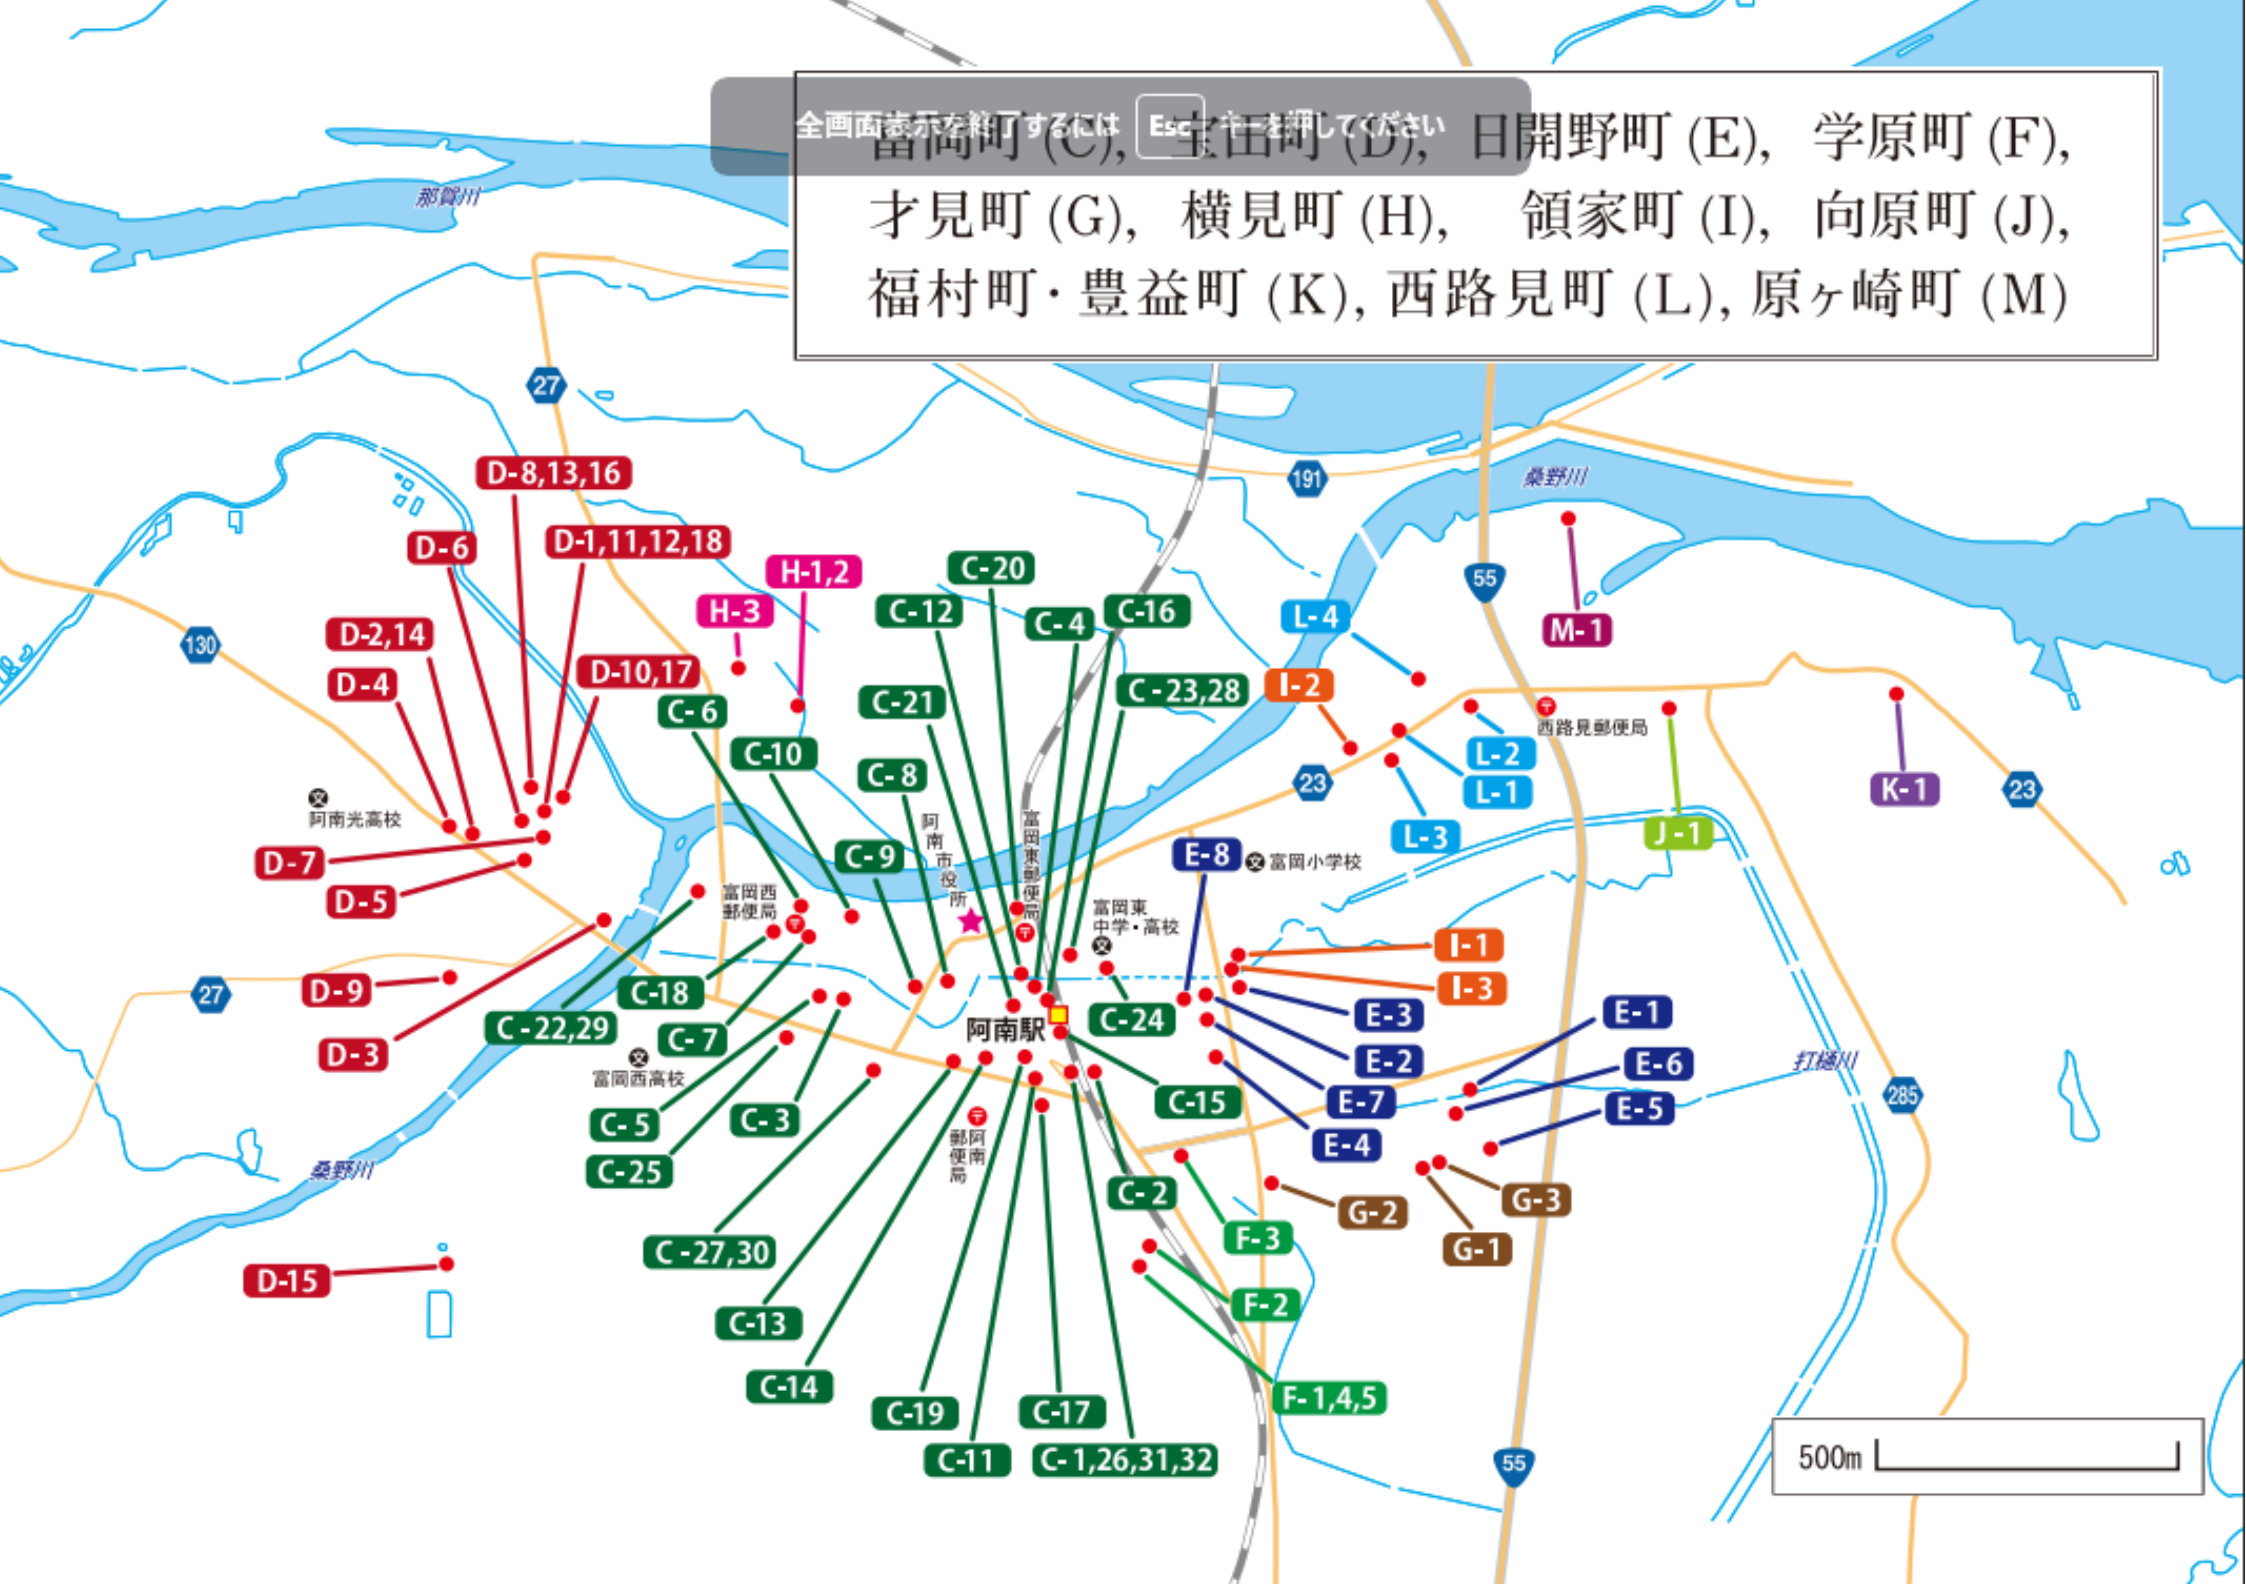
全画面表示を終了するには Esc キーを押してください

富岡町 (C), 宝田町 (D), 日開野町 (E), 学原町 (F), 才見町 (G), 横見町 (H), 領家町 (I), 向原町 (J), 福村町・豊益町 (K), 西路見町 (L), 原ヶ崎町 (M)

那賀川
桑野川
桑野川
打樋川
27
27
130
191
55
55
23
23
285

D-8,13,16
D-6
D-1,11,12,18
D-2,14
D-4
D-10,17
D-7
D-5
D-9
D-3
D-15
H-1,2
H-3
C-20
C-12
C-4
C-16
C-23,28
C-21
C-6
C-10
C-8
C-9
C-18
C-22,29
C-7
C-24
C-5
C-3
C-25
C-15
C-2
C-27,30
C-13
C-14
C-19
C-17
C-11
C-1,26,31,32
L-4
M-1
I-2
L-2
L-1
L-3
K-1
J-1
E-8
I-1
I-3
E-3
E-2
E-1
E-6
E-7
E-5
E-4
G-2
G-3
G-1
F-3
F-2
F-1,4,5

阿南光高校
富岡西郵便局
阿南市役所
富岡東郵便局
富岡東中学・高校
富岡小学校
西路見郵便局
富岡西高校
阿南駅
阿南郵便局

500m